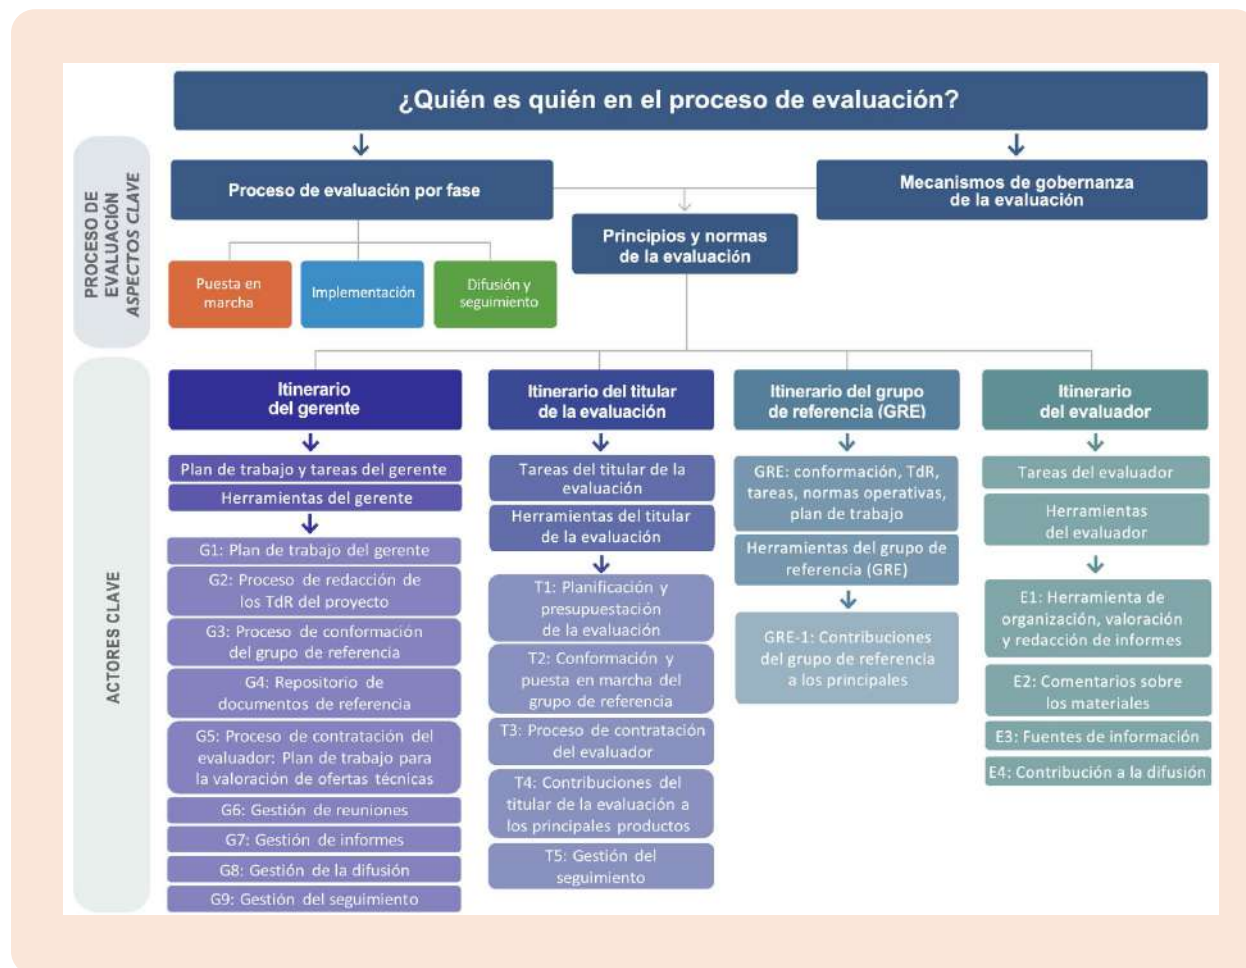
¿Quién es quién en el proceso de evaluación?

PROCESO DE EVALUACIÓN ASPECTOS CLAVE

Proceso de evaluación por fase

Mecanismos de gobernanza de la evaluación

Principios y normas de la evaluación

Puesta en marcha

Implementación

Difusión y seguimiento

ACTORES CLAVE

Itinerario del gerente

Plan de trabajo y tareas del gerente

Herramientas del gerente

G1: Plan de trabajo del gerente

G2: Proceso de redacción de los TdR del proyecto

G3: Proceso de conformación del grupo de referencia

G4: Repositorio de documentos de referencia

G5: Proceso de contratación del evaluador: Plan de trabajo para la valoración de ofertas técnicas

G6: Gestión de reuniones

G7: Gestión de informes

G8: Gestión de la difusión

G9: Gestión del seguimiento

Itinerario del titular de la evaluación

Tareas del titular de la evaluación

Herramientas del titular de la evaluación

T1: Planificación y presupuestación de la evaluación

T2: Conformación y puesta en marcha del grupo de referencia

T3: Proceso de contratación del evaluador

T4: Contribuciones del titular de la evaluación a los principales productos

T5: Gestión del seguimiento

Itinerario del grupo de referencia (GRE)

GRE: conformación, TdR, tareas, normas operativas, plan de trabajo

Herramientas del grupo de referencia (GRE)

GRE-1: Contribuciones del grupo de referencia a los principales

Itinerario del evaluador

Tareas del evaluador

Herramientas del evaluador

E1: Herramienta de organización, valoración y redacción de informes

E2: Comentarios sobre los materiales

E3: Fuentes de información

E4: Contribución a la difusión